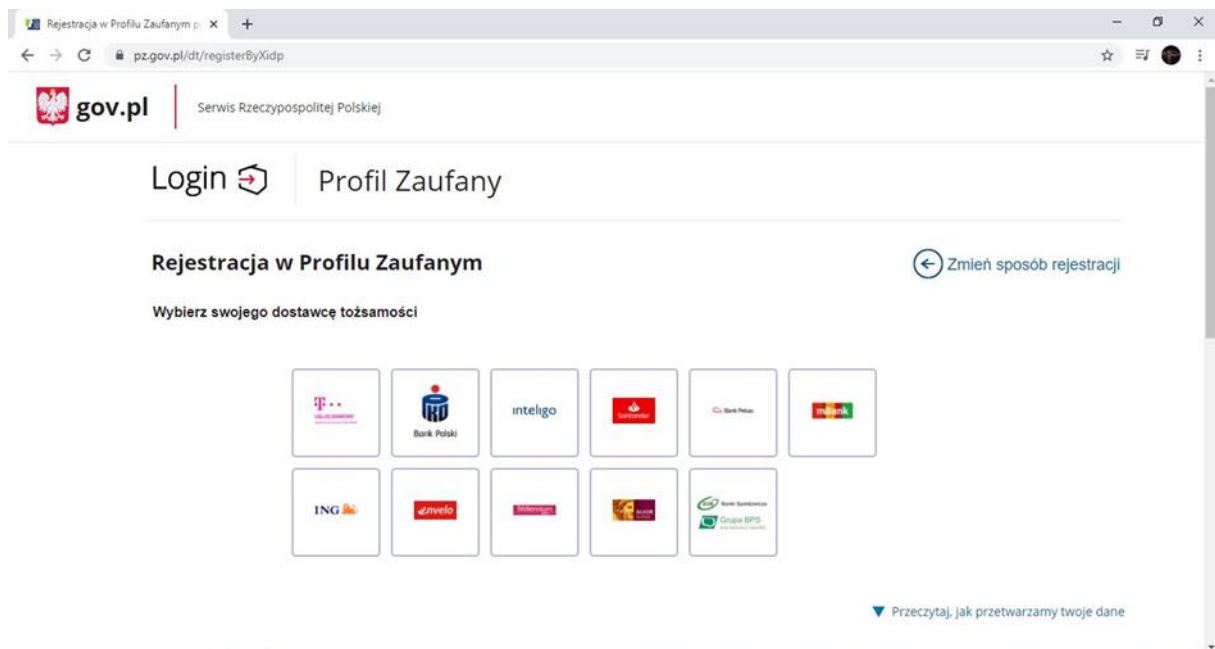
Rejestracja w Profilu Zaufanym p
pz.gov.pl/dt/registerByXidp

gov.pl
Serwis Rzeczypospolitej Polskiej

Login
Profil Zaufany

Rejestracja w Profilu Zaufanym
Zmień sposób rejestracji

Wybierz swojego dostawcę tożsamości

T · ·
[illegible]
PKO
Bank Polski
inteligo
Santander
Bank Pekao
mBank
ING
envelo
Millennium
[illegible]
Bank Spółdzielczy
Grupa BPS
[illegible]

Przeczytaj, jak przetwarzamy twoje dane